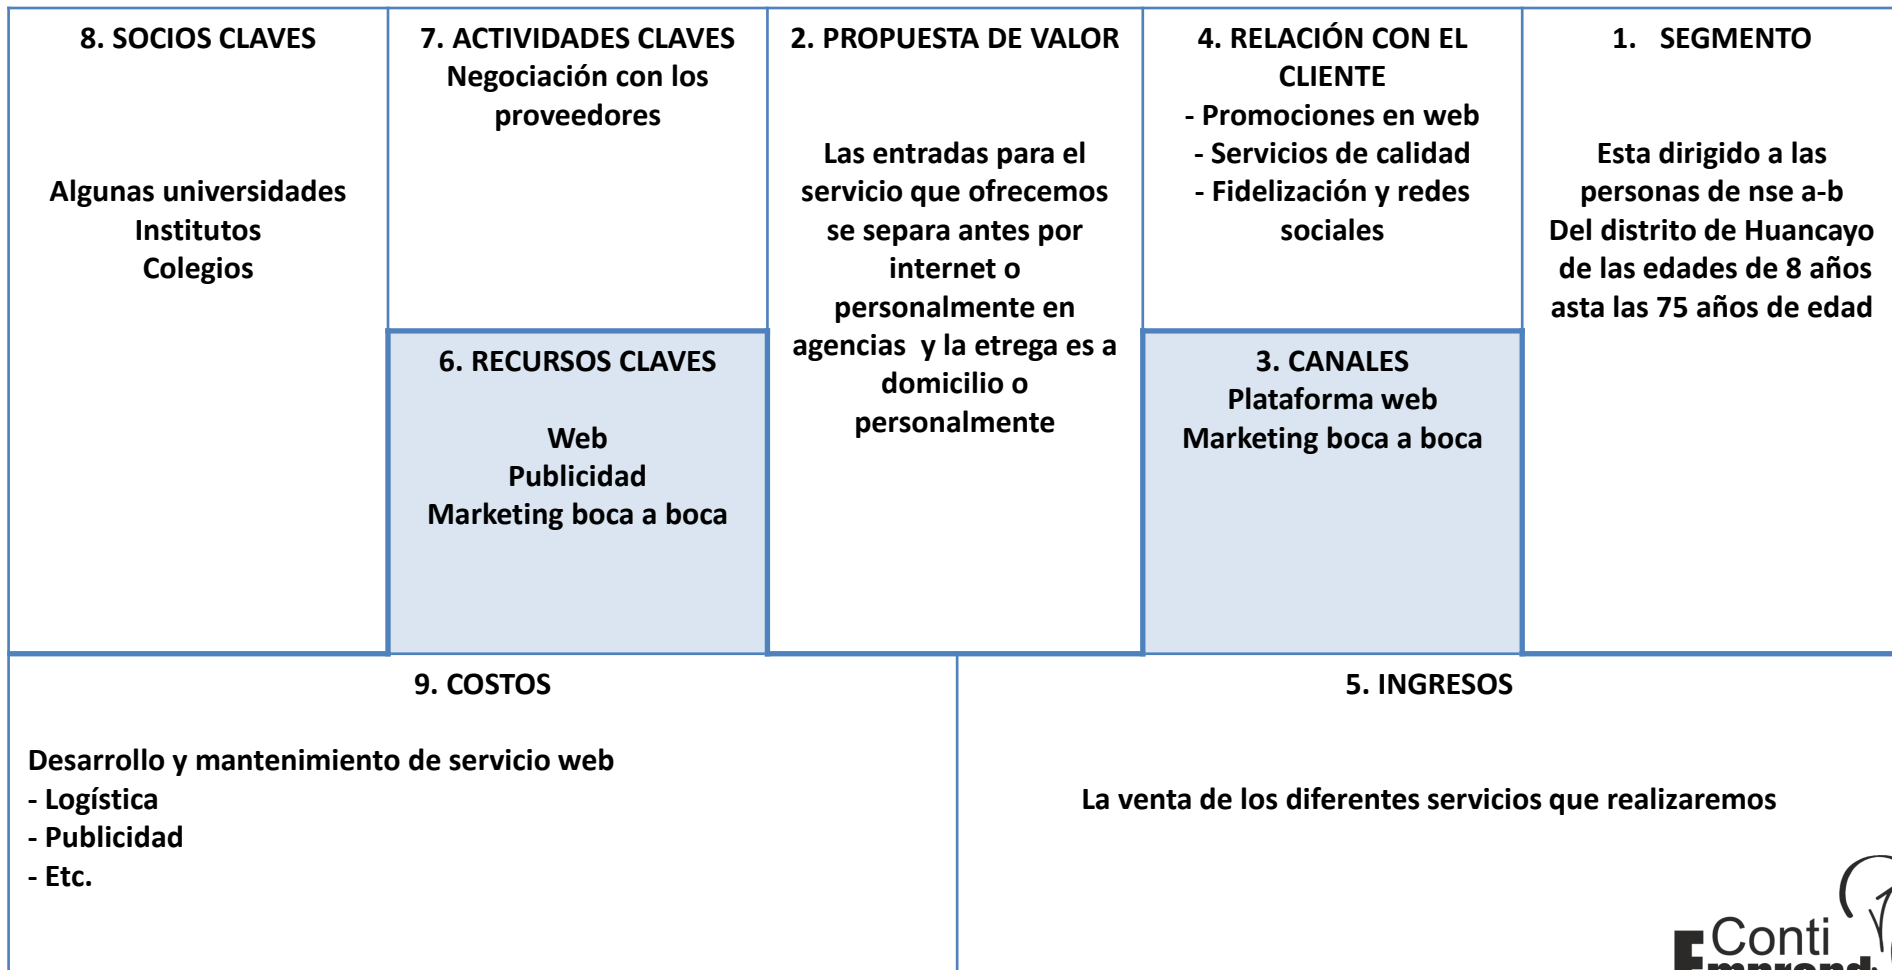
8. SOCIOS CLAVES

Algunas universidades
Institutos
Colegios

7. ACTIVIDADES CLAVES
Negociación con los proveedores

6. RECURSOS CLAVES

Web
Publicidad
Marketing boca a boca

2. PROPUESTA DE VALOR

Las entradas para el servicio que ofrecemos se separa antes por internet o personalmente en agencias y la etrega es a domicilio o personalmente

4. RELACIÓN CON EL CLIENTE
- Promociones en web
- Servicios de calidad
- Fidelización y redes sociales

3. CANALES
Plataforma web
Marketing boca a boca

1. SEGMENTO

Esta dirigido a las personas de nse a-b
Del distrito de Huancayo de las edades de 8 años asta las 75 años de edad

9. COSTOS

Desarrollo y mantenimiento de servicio web
- Logística
- Publicidad
- Etc.

5. INGRESOS

La venta de los diferentes servicios que realizaremos

Conti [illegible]